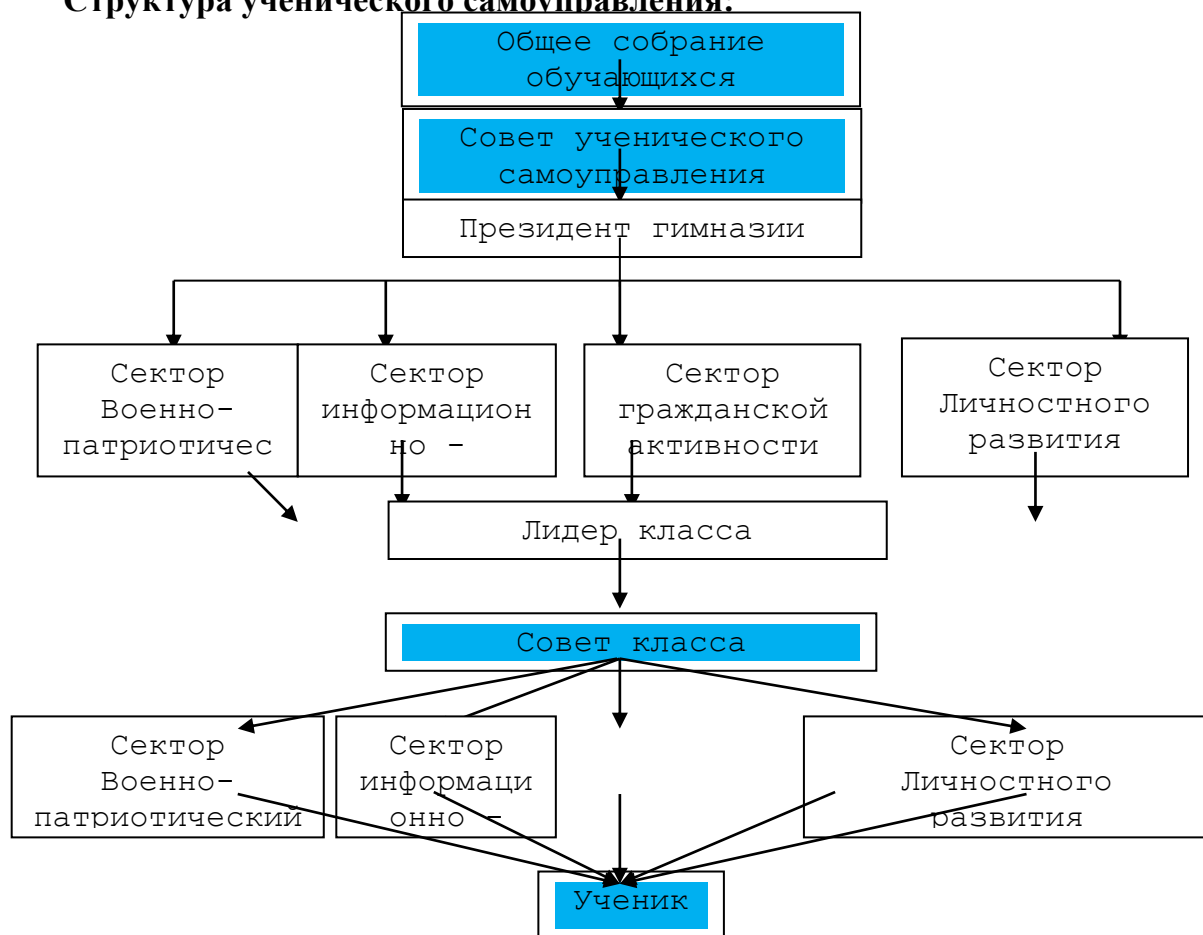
Структура ученического самоуправления.

Общее собрание обучающихся

Совет ученического самоуправления

Президент гимназии

Сектор Военно-патриотичес

Сектор информационно -

Сектор гражданской активности

Сектор Личностного развития

Лидер класса

Совет класса

Сектор Военно-патриотический

Сектор информационно -

Сектор Личностного развития

Ученик